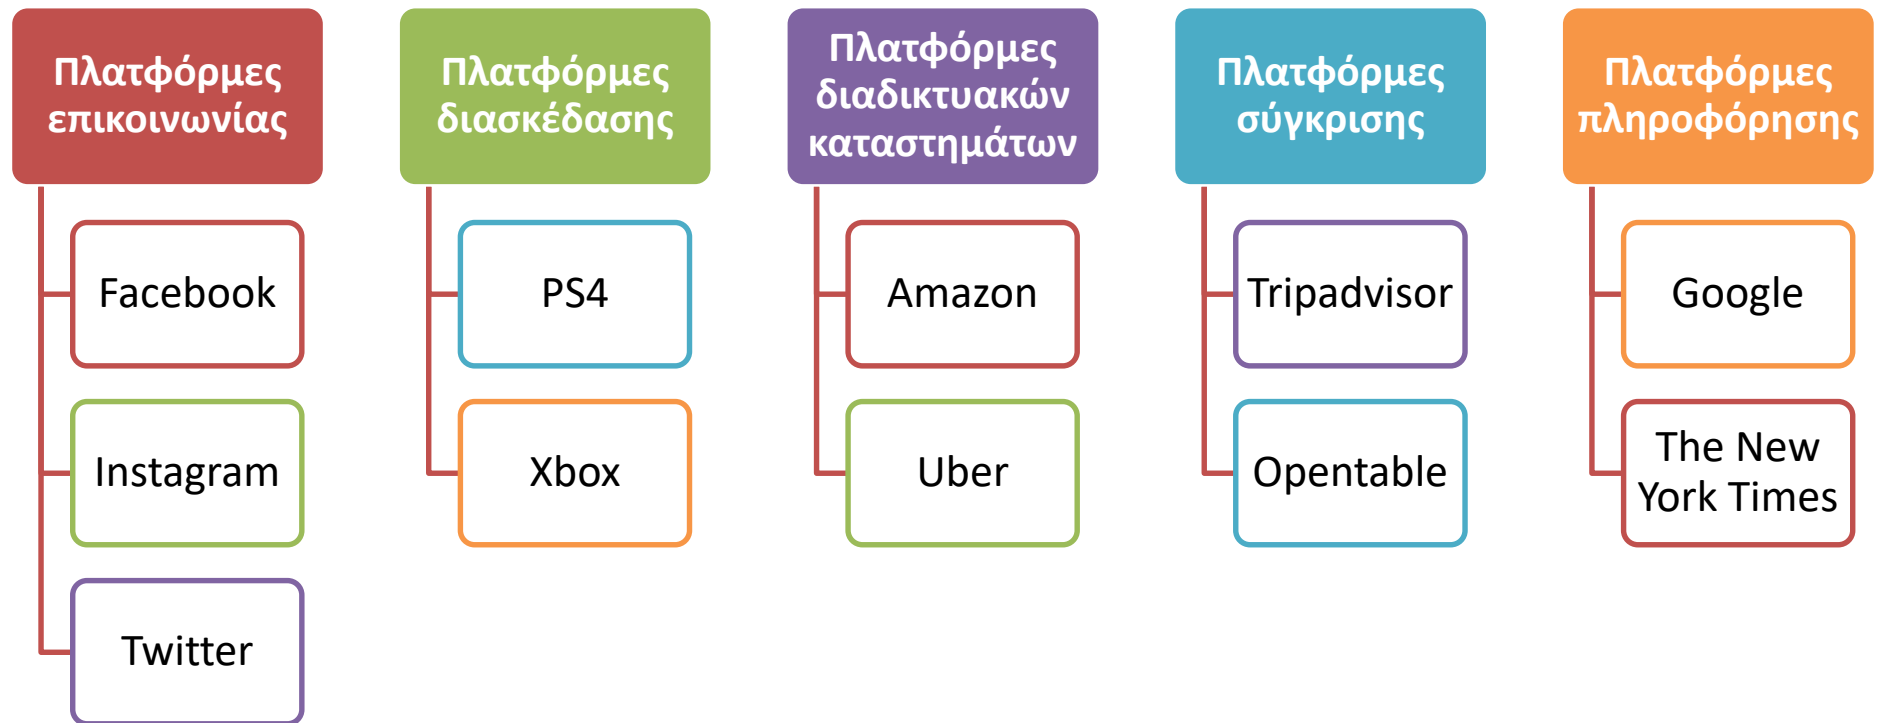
Πλατφόρμες επικοινωνίας

Facebook

Instagram

Twitter

Πλατφόρμες διασκέδασης

PS4

Xbox

Πλατφόρμες διαδικτυακών καταστημάτων

Amazon

Uber

Πλατφόρμες σύγκρισης

Tripadvisor

Opentable

Πλατφόρμες πληροφόρησης

Google

The New York Times